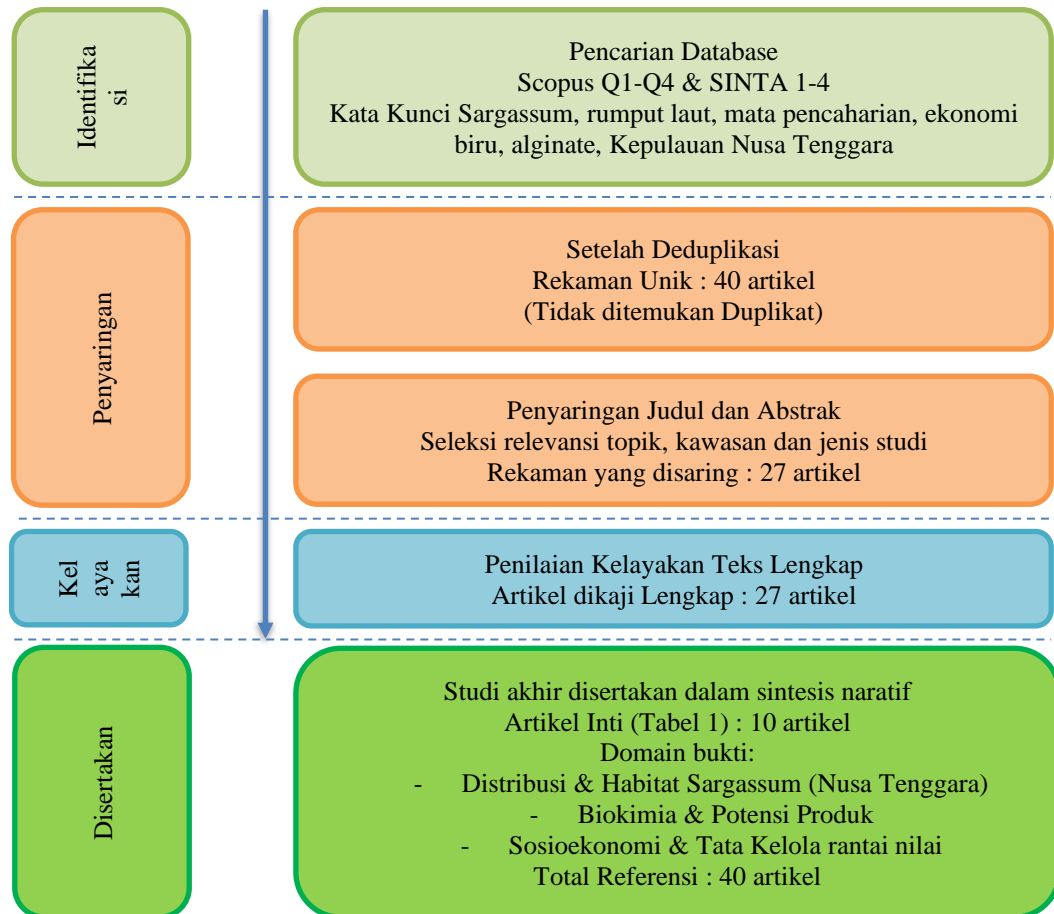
Identifika si

Pencarian Database
Scopus Q1-Q4 & SINTA 1-4
Kata Kunci Sargassum, rumput laut, mata pencaharian, ekonomi biru, alginate, Kepulauan Nusa Tenggara

Penyaringan

Setelah Deduplikasi
Rekaman Unik : 40 artikel
(Tidak ditemukan Duplikat)

Penyaringan Judul dan Abstrak
Seleksi relevansi topik, kawasan dan jenis studi
Rekaman yang disaring : 27 artikel

Kel aya kan

Penilaian Kelayakan Teks Lengkap
Artikel dikaji Lengkap : 27 artikel

Disertakan

Studi akhir disertakan dalam sintesis naratif
Artikel Inti (Tabel 1) : 10 artikel
Domain bukti:
- Distribusi & Habitat Sargassum (Nusa Tenggara)
- Biokimia & Potensi Produk
- Sosioekonomi & Tata Kelola rantai nilai
Total Referensi : 40 artikel